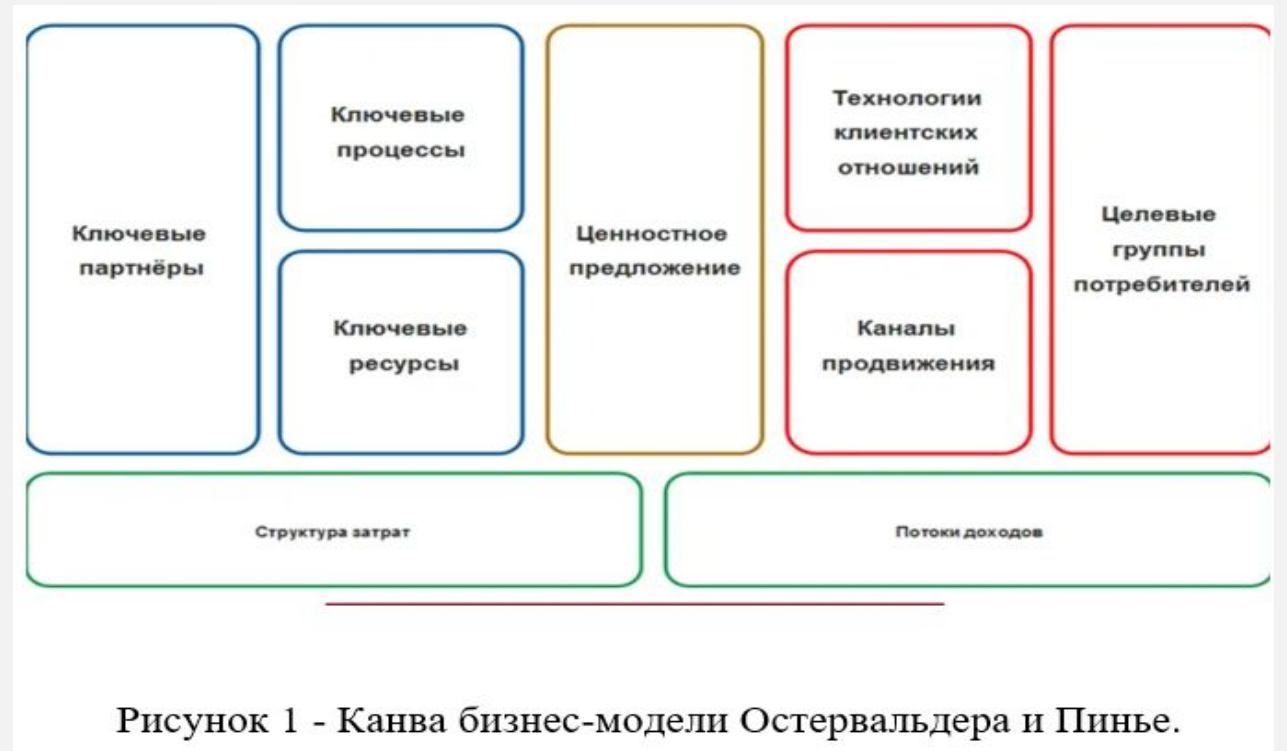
Ключевые партнёры

Ключевые процессы

Ключевые ресурсы

Ценностное предложение

Технологии клиентских отношений

Каналы продвижения

Целевые группы потребителей

Структура затрат

Потоки доходов

Рисунок 1 - Канва бизнес-модели Остервальдера и Пинье.